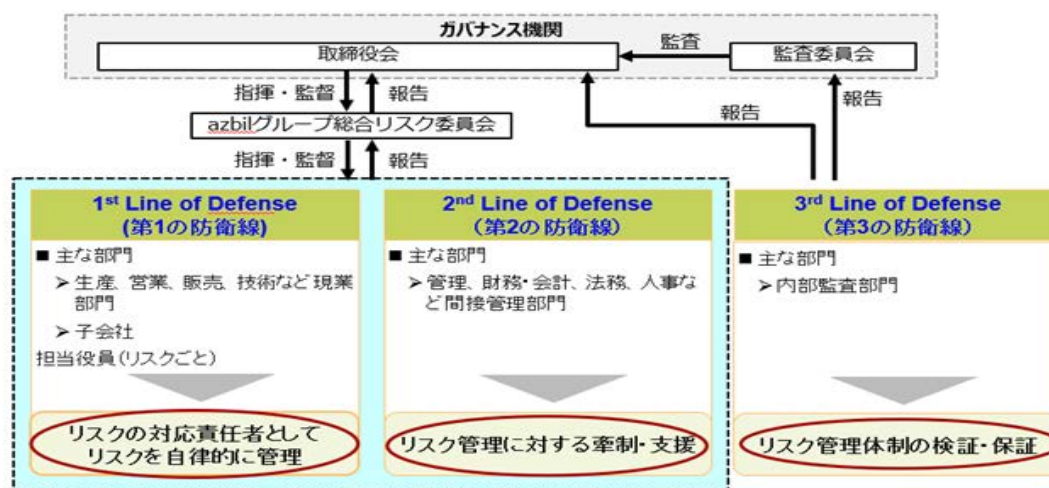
ガバナンス機関

取締役会

監査

監査委員会

指揮・監督

報告

報告

報告

azbilグループ総合リスク委員会

指揮・監督

報告

1$^{st}$ Line of Defense
(第1の防衛線)

■ 主な部門
➤ 生産、営業、販売、技術など現業部門
➤ 子会社
担当役員(リスクごと)

リスクの対応責任者として
リスクを自律的に管理

2$^{nd}$ Line of Defense
(第2の防衛線)

■ 主な部門
➤ 管理、財務・会計、法務、人事など間接管理部門

リスク管理に対する牽制・支援

3$^{rd}$ Line of Defense
(第3の防衛線)

■ 主な部門
➤ 内部監査部門

リスク管理体制の検証・保証